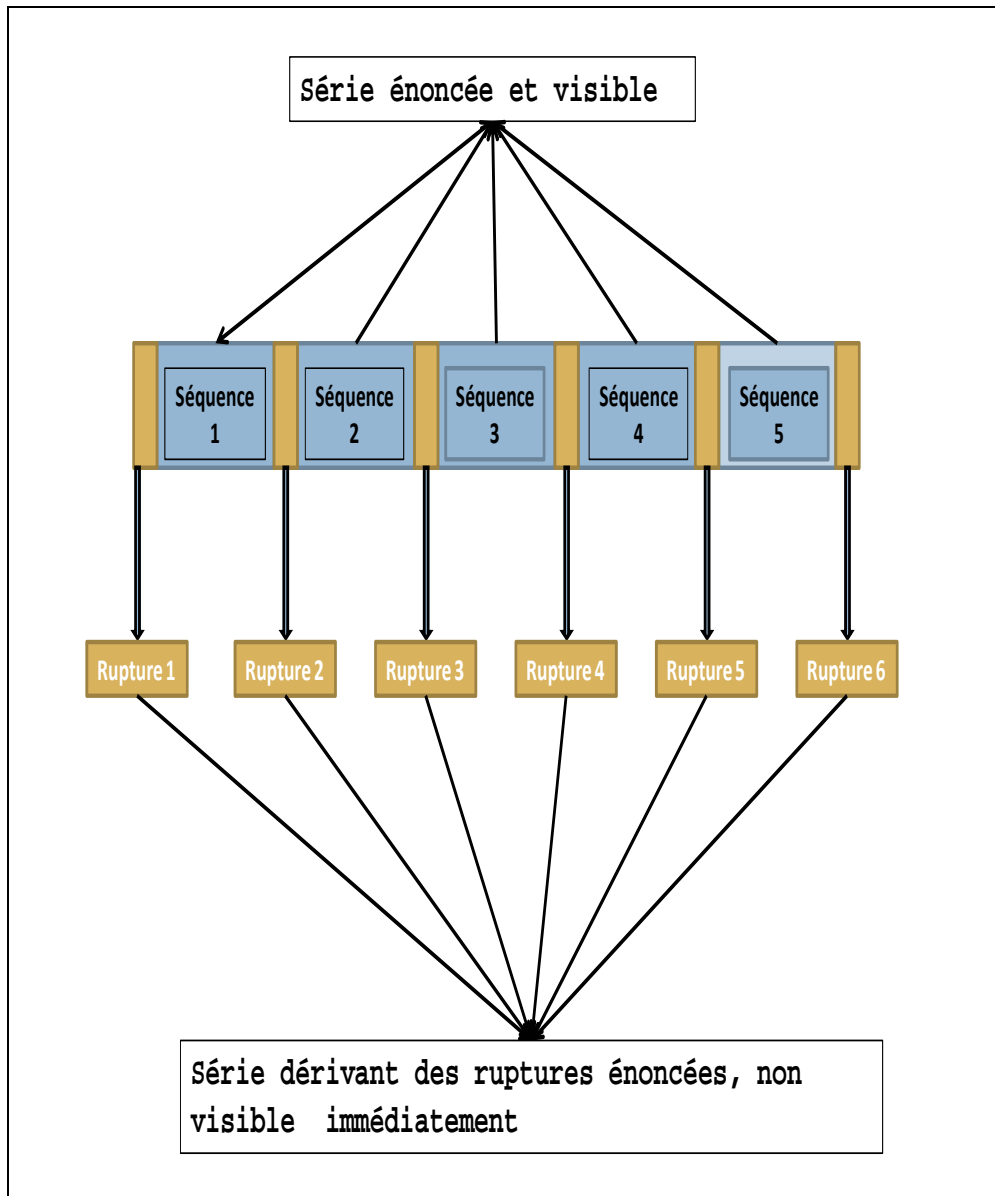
Série énoncée et visible

Séquence 1

Séquence 2

Séquence 3

Séquence 4

Séquence 5

Rupture 1

Rupture 2

Rupture 3

Rupture 4

Rupture 5

Rupture 6

Série dérivant des ruptures énoncées, non visible immédiatement